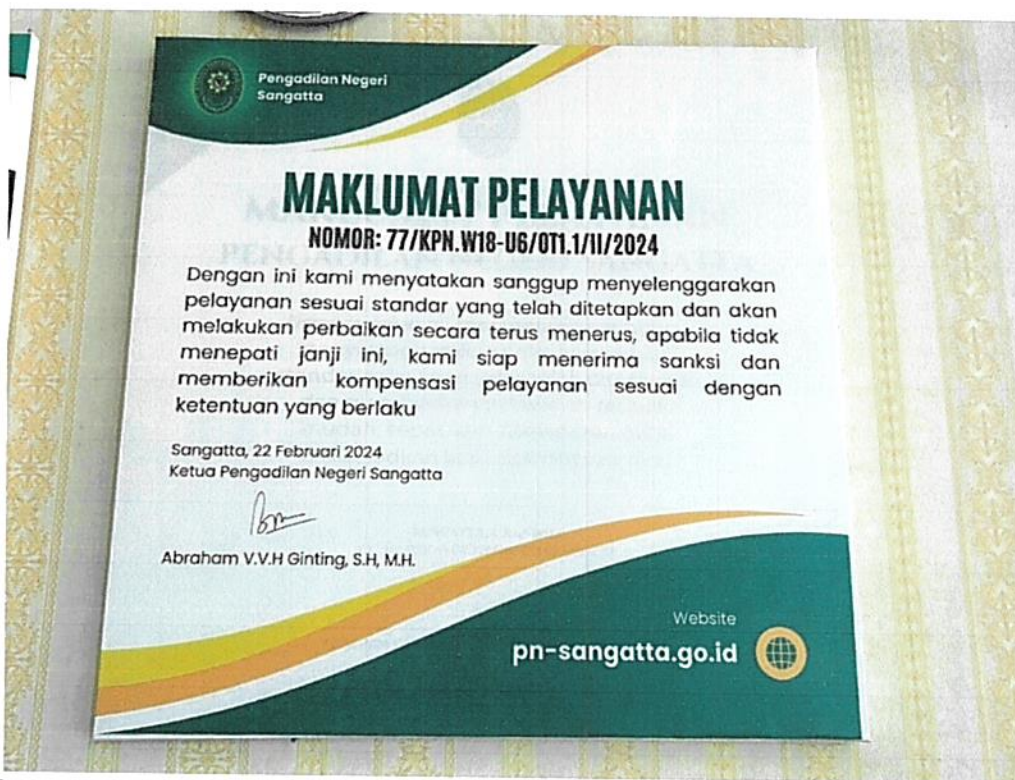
Pengadilan Negeri Sangatta

MAKLUMAT PELAYANAN
NOMOR: 77/KPN.W18-U6/OT1.1/II/2024

Dengan ini kami menyatakan sanggup menyelenggarakan pelayanan sesuai standar yang telah ditetapkan dan akan melakukan perbaikan secara terus menerus, apabila tidak menepati janji ini, kami siap menerima sanksi dan memberikan kompensasi pelayanan sesuai dengan ketentuan yang berlaku

Sangatta, 22 Februari 2024
Ketua Pengadilan Negeri Sangatta

Abraham V.V.H Ginting, S.H, M.H.

Website
pn-sangatta.go.id